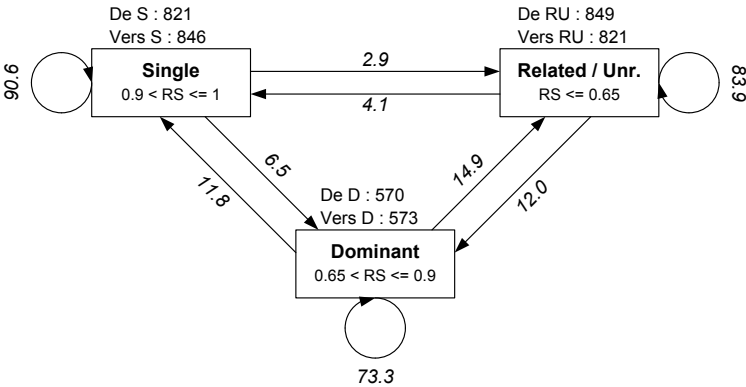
De S : 821
Vers S : 846

90.6

Single
0.9 < RS <= 1

2.9

4.1

De RU : 849
Vers RU : 821

Related / Unr.
RS <= 0.65

83.9

6.5

11.8

14.9

12.0

De D : 570
Vers D : 573

Dominant
0.65 < RS <= 0.9

73.3